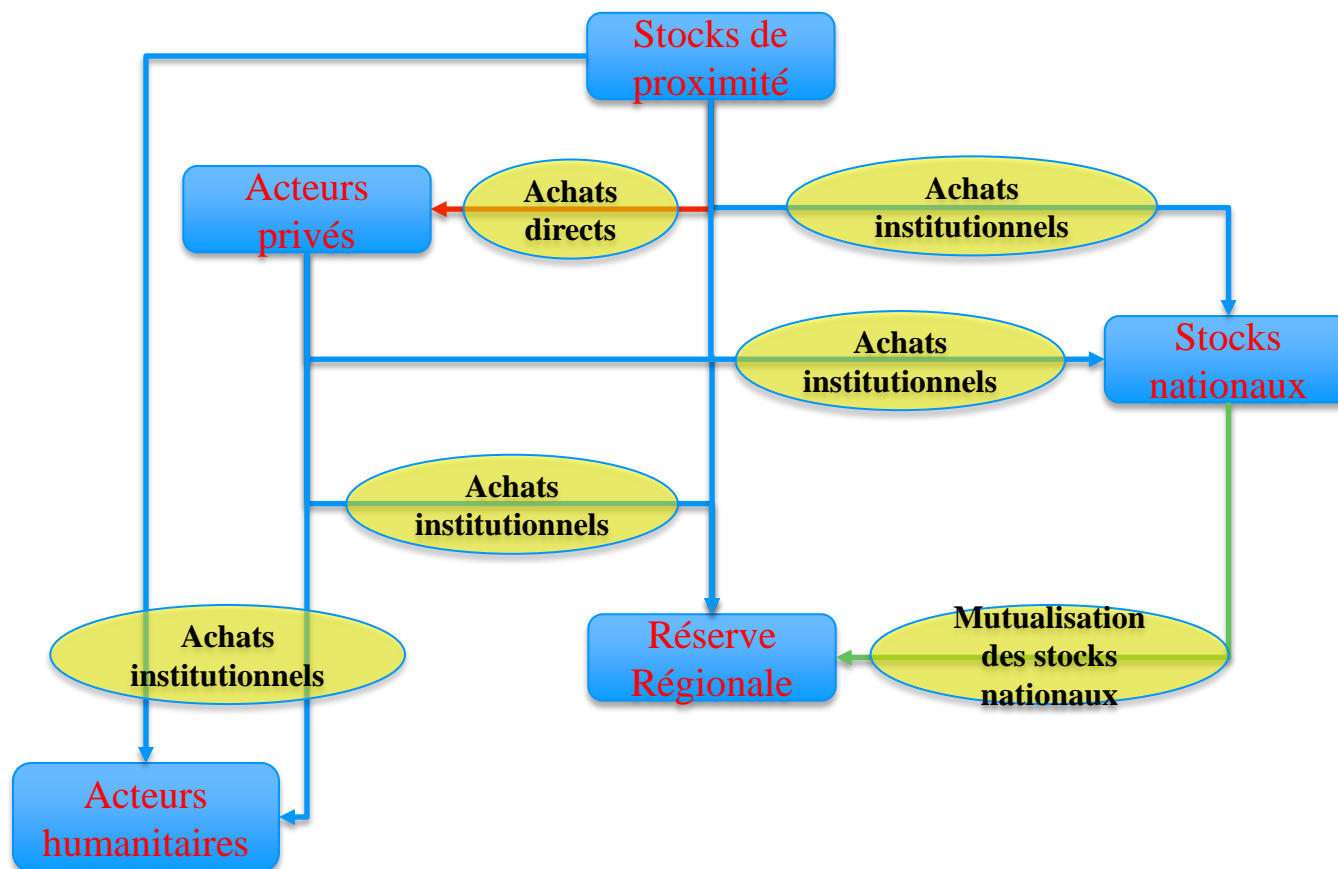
Stocks de proximité

Acteurs privés

Achats directs

Achats institutionnels

Achats institutionnels

Stocks nationaux

Achats institutionnels

Achats institutionnels

Réserve Régionale

Mutualisation des stocks nationaux

Acteurs humanitaires